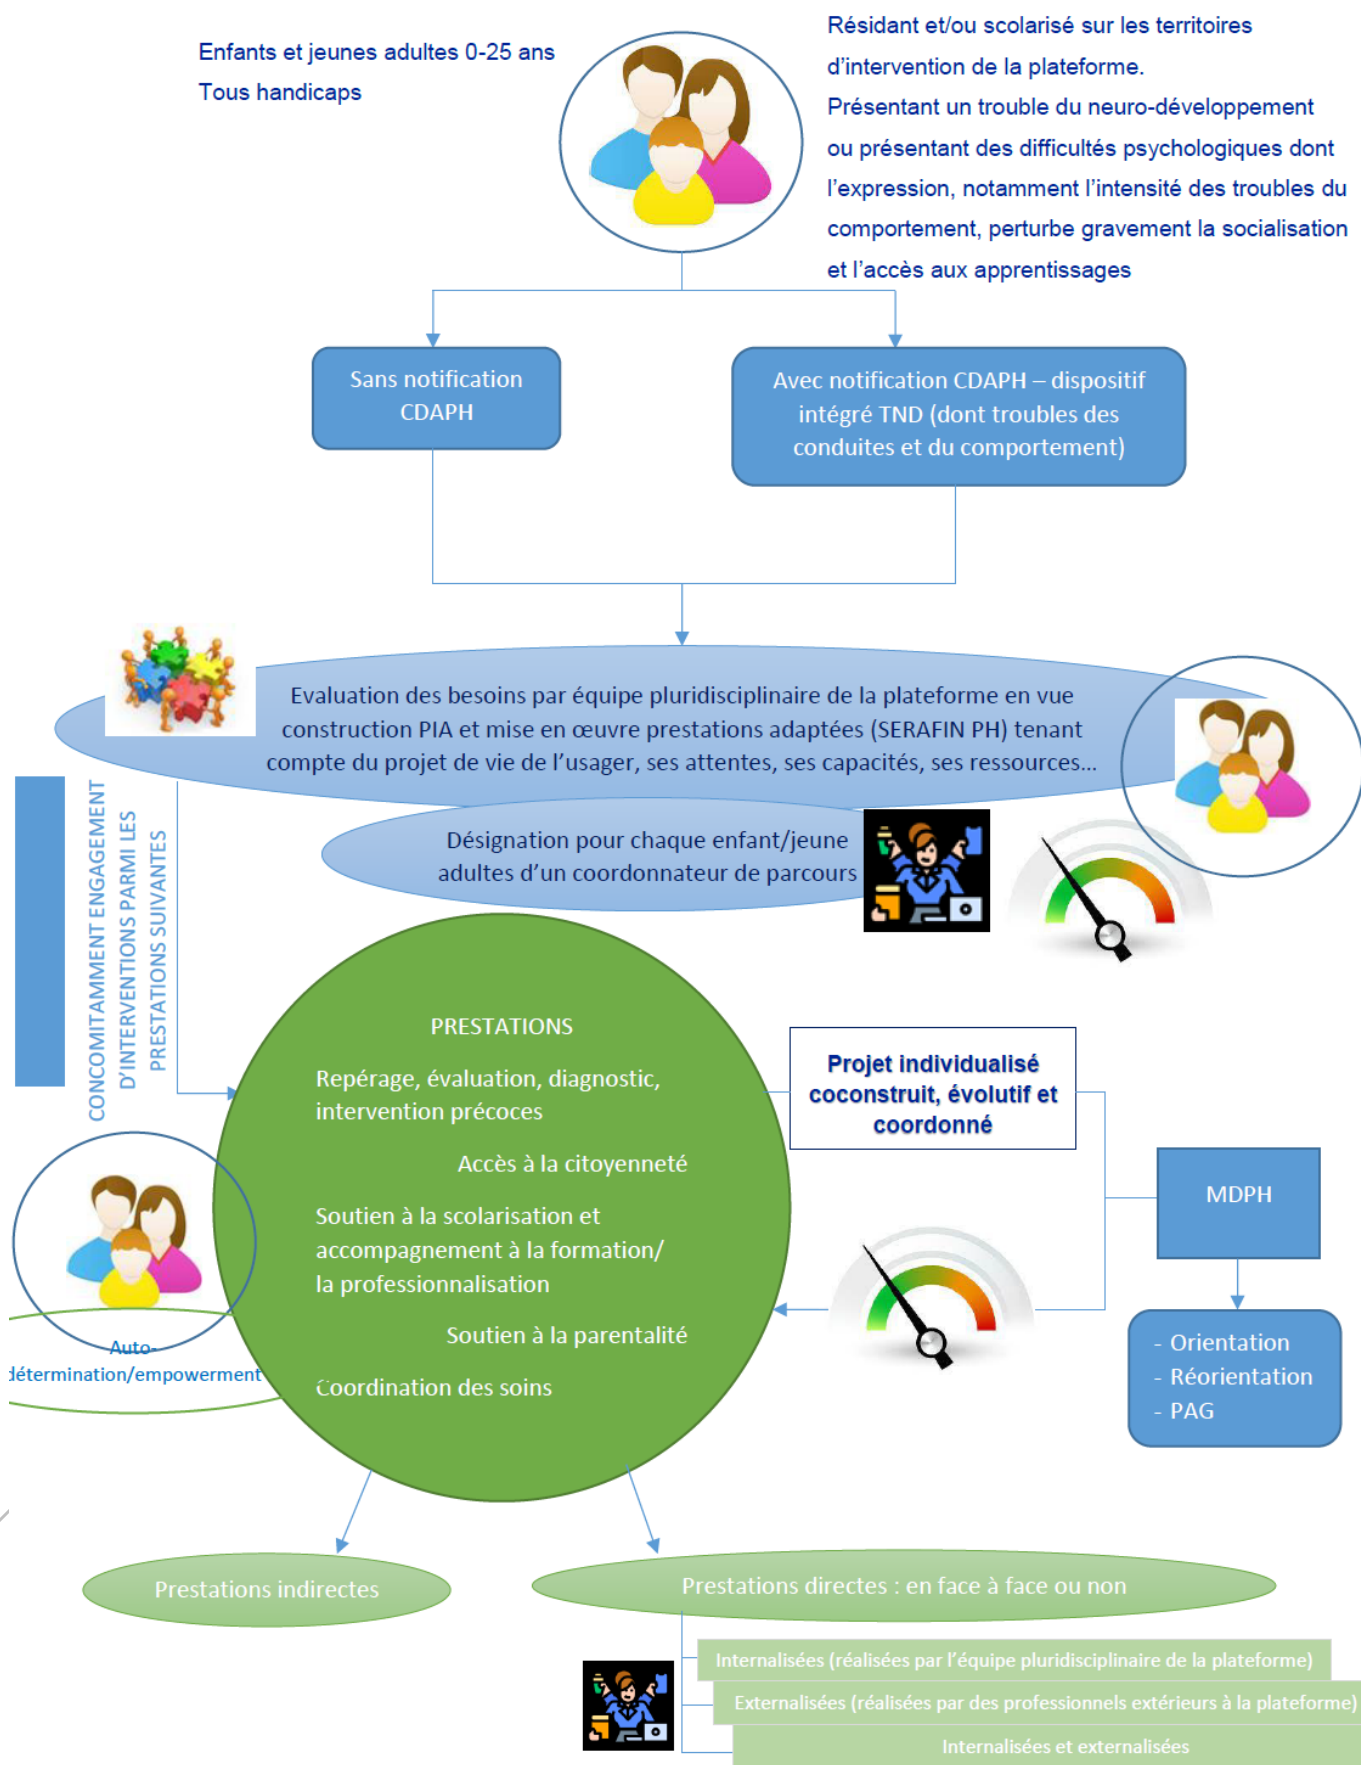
Enfants et jeunes adultes 0-25 ans
Tous handicaps

Résidant et/ou scolarisé sur les territoires d'intervention de la plateforme.
Présentant un trouble du neuro-développement ou présentant des difficultés psychologiques dont l'expression, notamment l'intensité des troubles du comportement, perturbe gravement la socialisation et l'accès aux apprentissages

Sans notification CDAPH

Avec notification CDAPH – dispositif intégré TND (dont troubles des conduites et du comportement)

Evaluation des besoins par équipe pluridisciplinaire de la plateforme en vue construction PIA et mise en œuvre prestations adaptées (SERAFIN PH) tenant compte du projet de vie de l'usager, ses attentes, ses capacités, ses ressources...

Désignation pour chaque enfant/jeune adultes d'un coordonnateur de parcours

CONCOMITAMMENT ENGAGEMENT D'INTERVENTIONS PARMI LES PRESTATIONS SUIVANTES

PRESTATIONS
Repérage, évaluation, diagnostic, intervention précoces
Accès à la citoyenneté
Soutien à la scolarisation et accompagnement à la formation/ la professionnalisation
Soutien à la parentalité
Coordination des soins

Projet individualisé coconstruit, évolutif et coordonné

MDPH

- Orientation
- Réorientation
- PAG

Auto-détermination/empowerment

Prestations indirectes

Prestations directes : en face à face ou non

Internalisées (réalisées par l'équipe pluridisciplinaire de la plateforme)
Externalisées (réalisées par des professionnels extérieurs à la plateforme)
Internalisées et externalisées